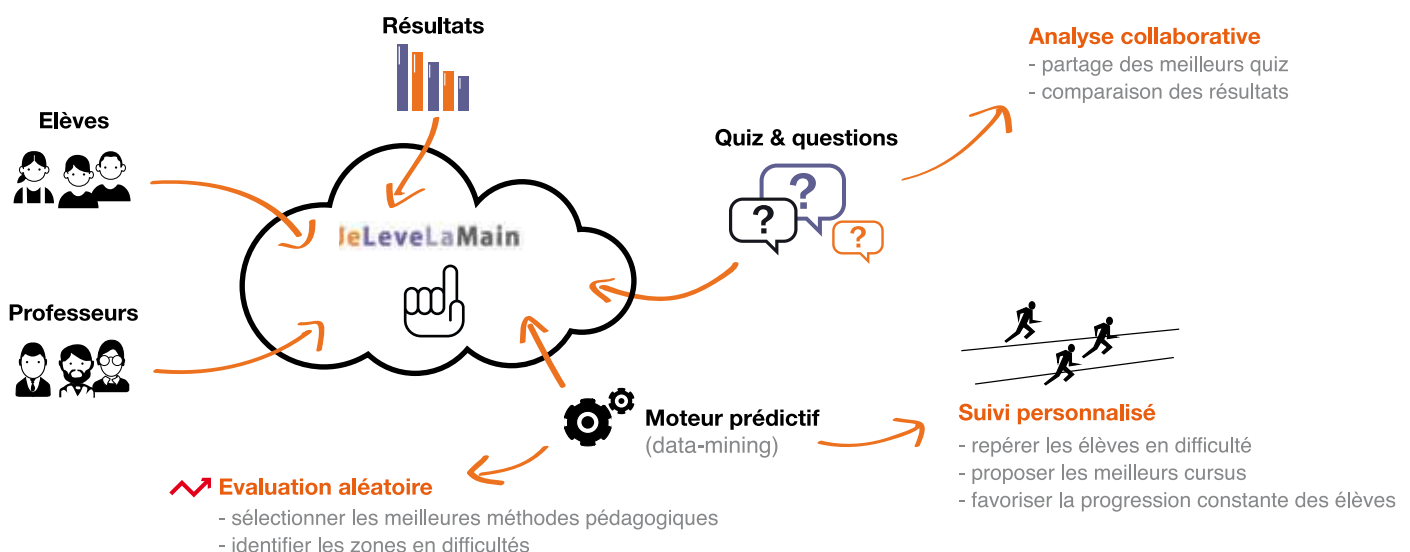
Résultats

Analyse collaborative
- partage des meilleurs quiz
- comparaison des résultats

Elèves

Quiz & questions

JeLeveLaMain

Professeurs

Moteur prédictif
(data-mining)

Suivi personnalisé
- repérer les élèves en difficulté
- proposer les meilleurs cursus
- favoriser la progression constante des élèves

Evaluation aléatoire
- sélectionner les meilleures méthodes pédagogiques
- identifier les zones en difficultés